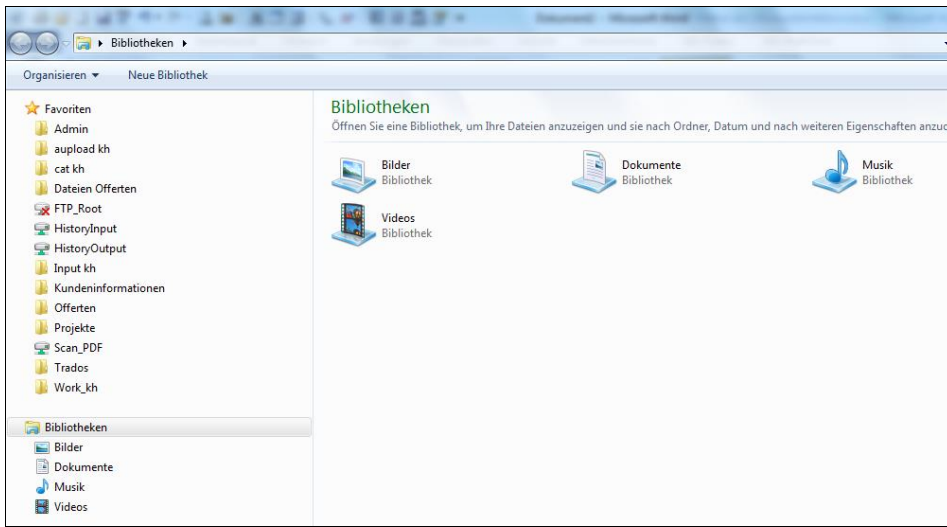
Bibliotheken ▸

Organisieren ▾ Neue Bibliothek

Favoriten
Admin
aupload kh
cat kh
Dateien Offerten
FTP_Root
HistoryInput
HistoryOutput
Input kh
Kundeninformationen
Offerten
Projekte
Scan_PDF
Trados
Work_kh

Bibliotheken
Bilder
Dokumente
Musik
Videos

Bibliotheken
Öffnen Sie eine Bibliothek, um Ihre Dateien anzuzeigen und sie nach Ordner, Datum und nach weiteren Eigenschaften anzuo

Bilder
Bibliothek

Dokumente
Bibliothek

Musik
Bibliothek

Videos
Bibliothek